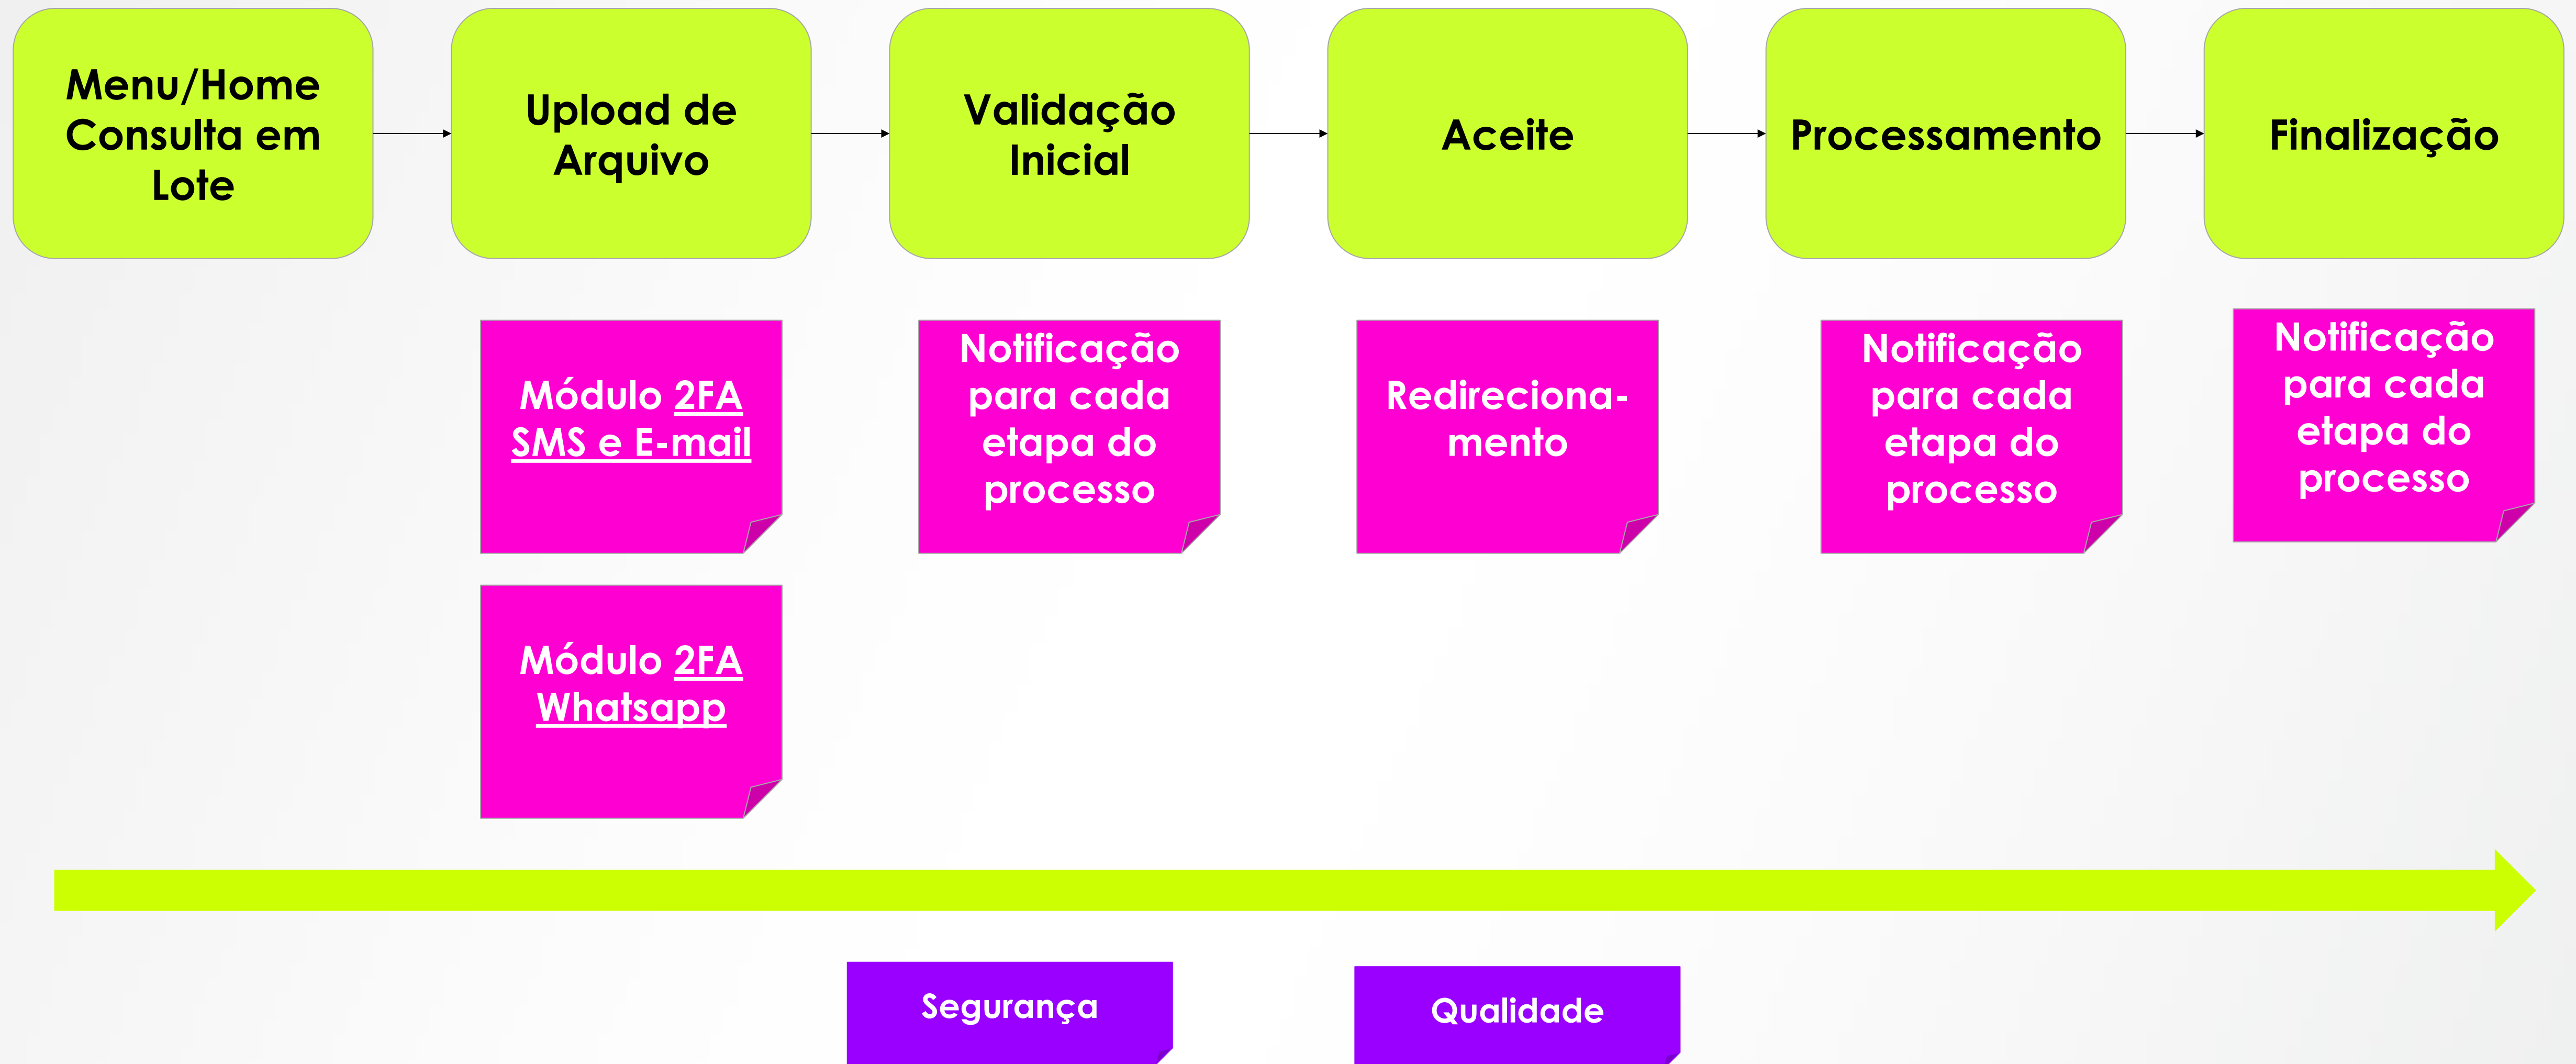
Menu/Home Consulta em Lote

Upload de Arquivo

Validação Inicial

Aceite

Processamento

Finalização

Módulo 2FA SMS e E-mail

Notificação para cada etapa do processo

Redireciona-mento

Notificação para cada etapa do processo

Notificação para cada etapa do processo

Módulo 2FA Whatsapp

Segurança

Qualidade